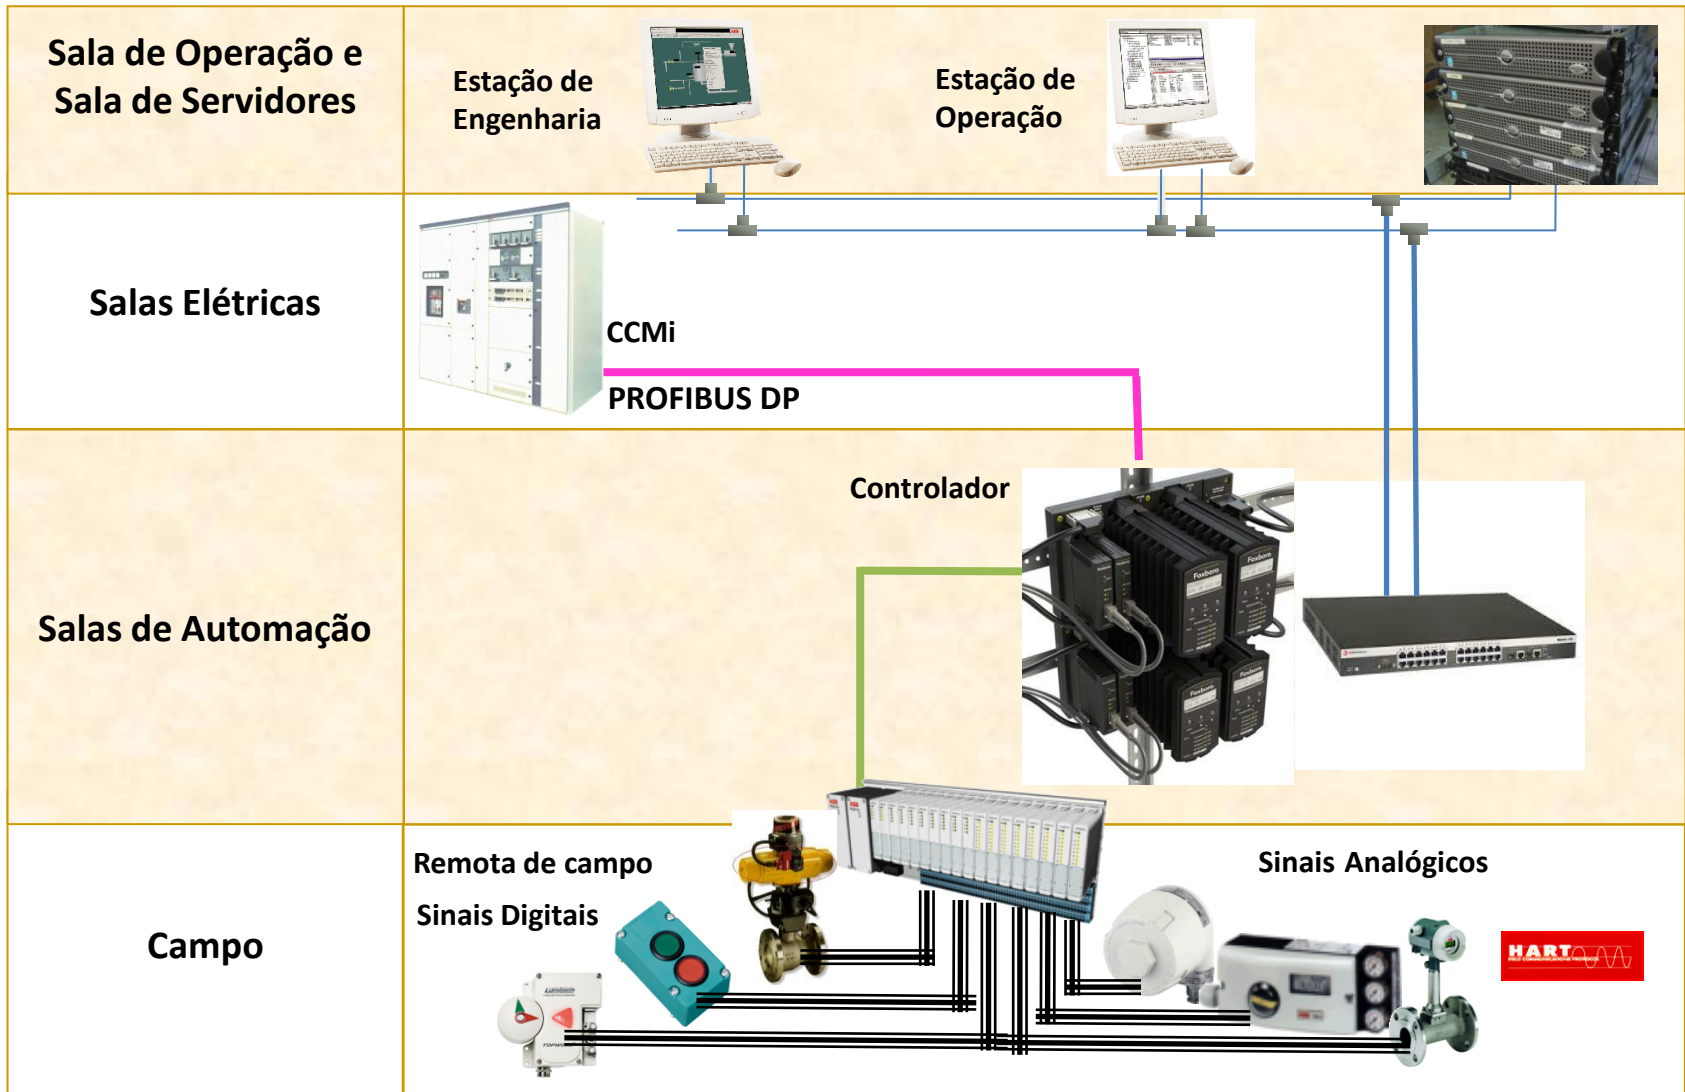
| Sala de Operação e Sala de Servidores | Estação de Engenharia | Estação de Operação |
|---|---|---|
| Salas Elétricas | CCMi PROFIBUS DP | |
| Salas de Automação | Controlador | |
| Campo | Remota de campo Sinais Digitais | Sinais Analógicos |

HART